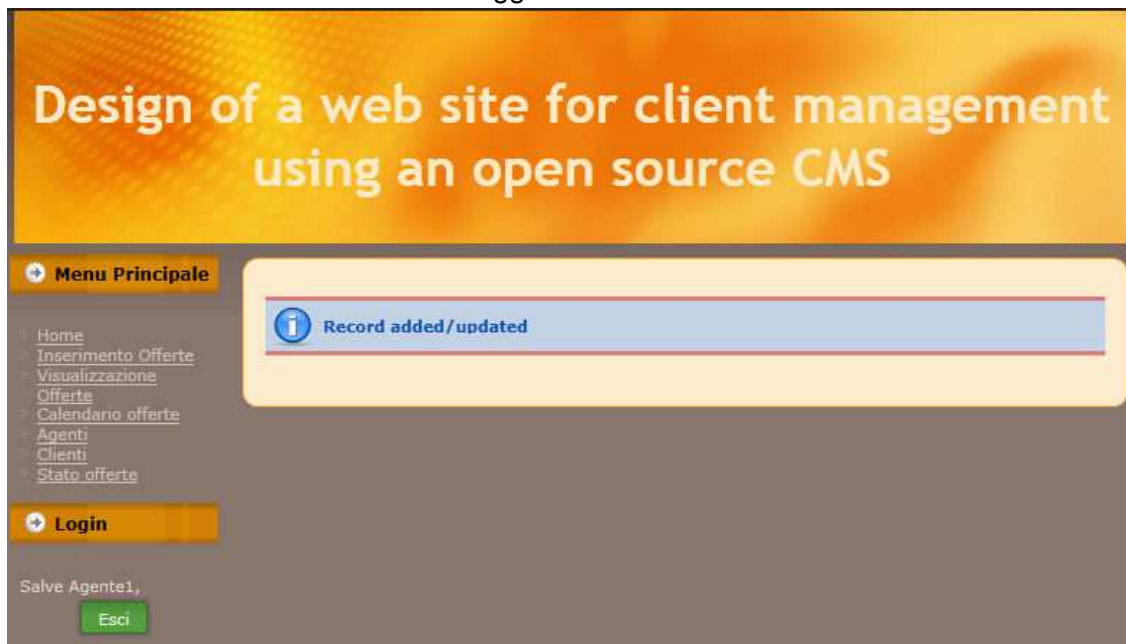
Design of a web site for client management using an open source CMS

Menu Principale

Home
Inserimento Offerte
Visualizzazione Offerte
Calendario offerte
Agenti
Clienti
Stato offerte

Login

Salve Agente1,

Esci

Record added/updated